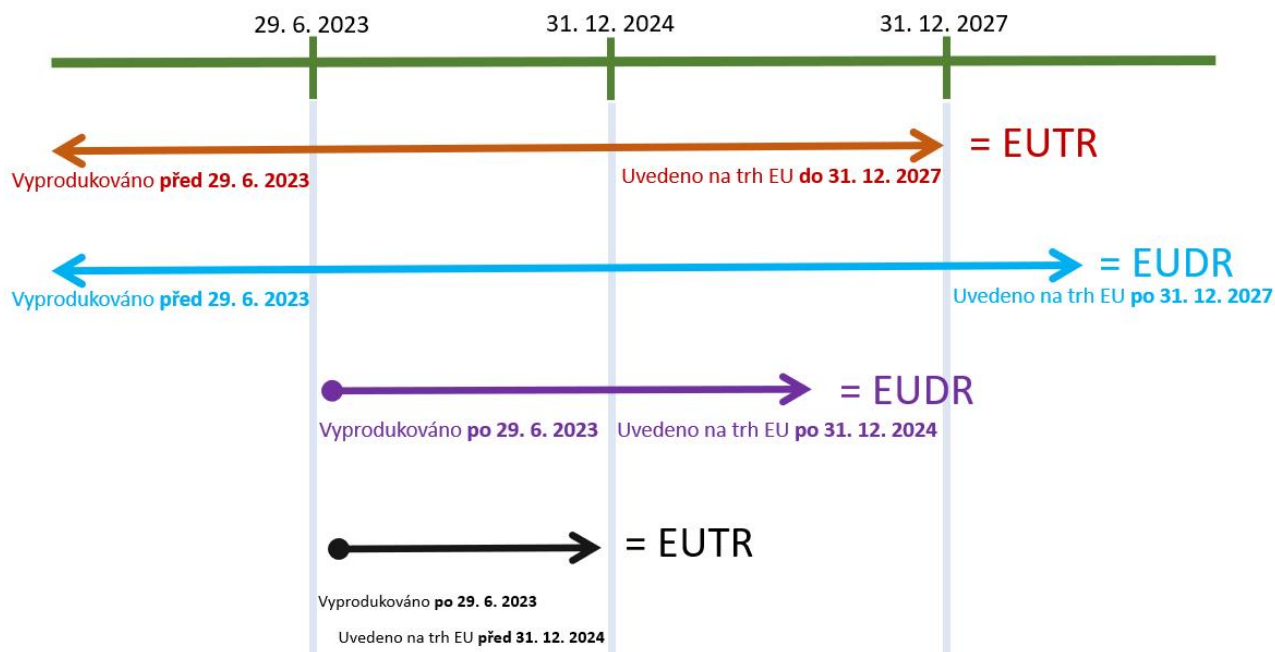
29. 6. 2023
31. 12. 2024
31. 12. 2027

= EUTR
Vyprodukováno před 29. 6. 2023
Uvedeno na trh EU do 31. 12. 2027

= EUDR
Vyprodukováno před 29. 6. 2023
Uvedeno na trh EU po 31. 12. 2027

= EUDR
Vyprodukováno po 29. 6. 2023
Uvedeno na trh EU po 31. 12. 2024

= EUTR
Vyprodukováno po 29. 6. 2023
Uvedeno na trh EU před 31. 12. 2024